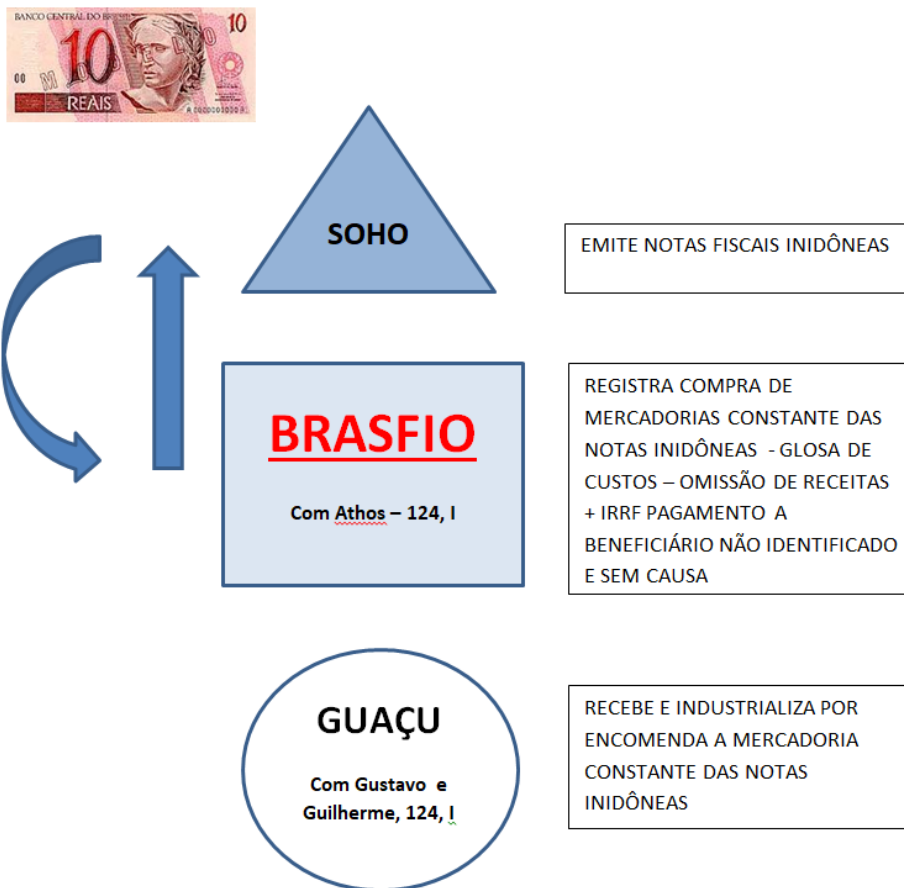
BANCO CENTRAL DO BRASIL 10
10
REAIS

SOHO

EMITE NOTAS FISCAIS INIDÔNEAS

BRASFIO

Com Athos – 124, I

REGISTRA COMPRA DE MERCADORIAS CONSTANTE DAS NOTAS INIDÔNEAS - GLOSA DE CUSTOS – OMISSÃO DE RECEITAS + IRRF PAGAMENTO A BENEFICIÁRIO NÃO IDENTIFICADO E SEM CAUSA

GUAÇU

Com Gustavo e Guilherme, 124, I

RECEBE E INDUSTRIALIZA POR ENCOMENDA A MERCADORIA CONSTANTE DAS NOTAS INIDÔNEAS